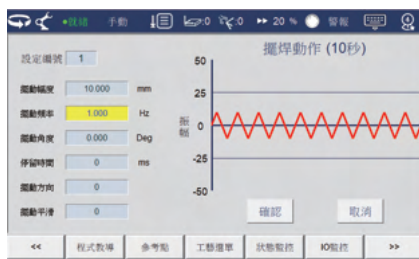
●技術 手動 0 0 20 % 警報

設定編號 1

擺焊動作 (10秒)

擺動幅度 10.000 mm

擺動頻率 1.000 Hz

擺動角度 0.000 Deg

停留時間 0 ms

擺動方向 0

擺動平滑 0

50

25

0

-25

-50

振幅

確認

取消

<<

程式數據

參考點

工藝選單

狀態監控

IO監控

>>